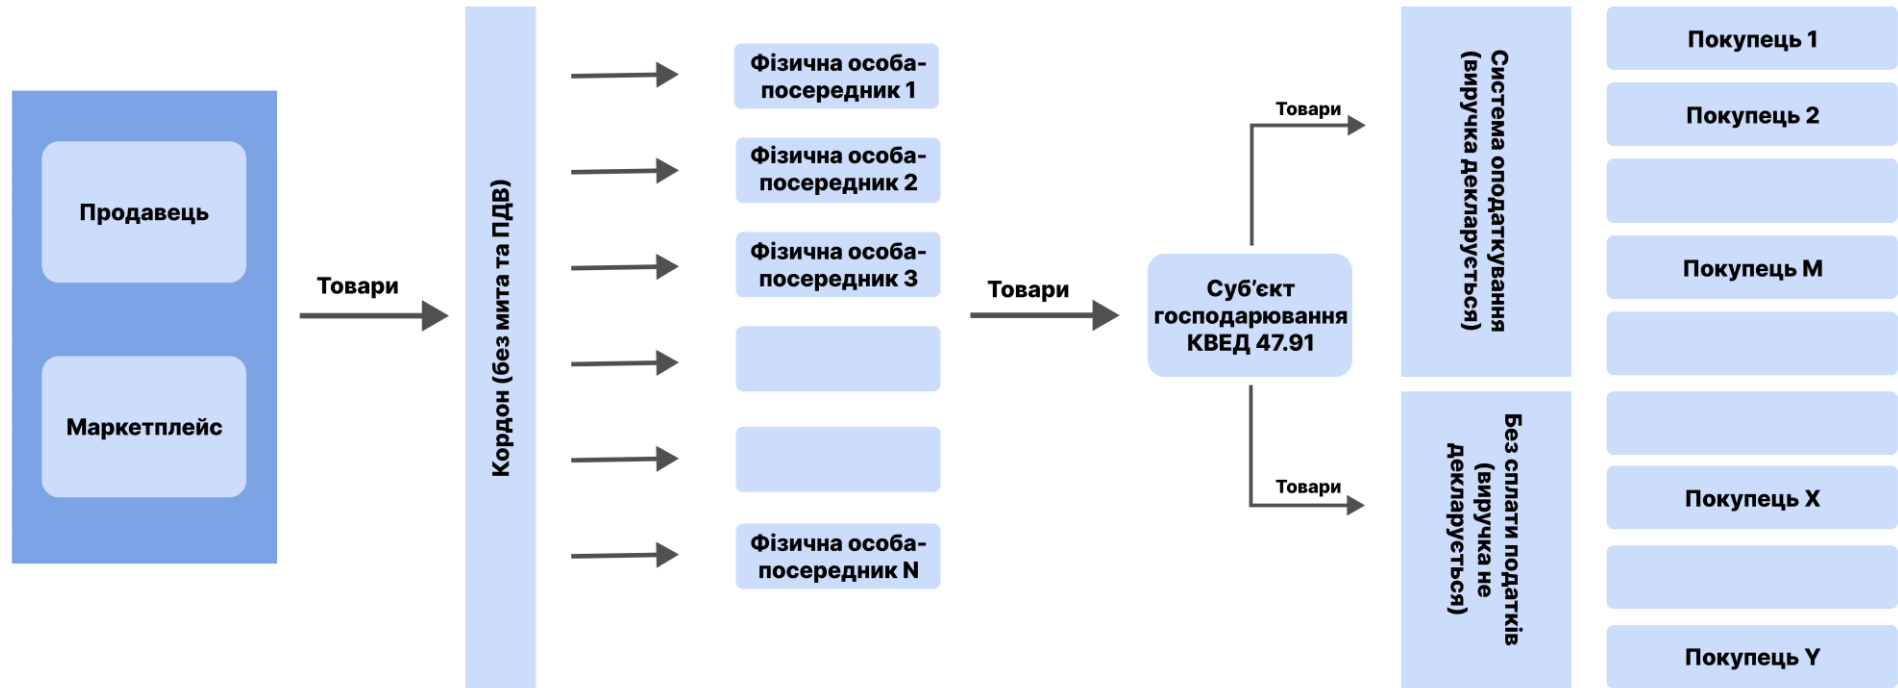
Продавець

Маркетплейс

Товари

Кордон (без мита та ПДВ)

Фізична особа-посередник 1

Фізична особа-посередник 2

Фізична особа-посередник 3

Фізична особа-посередник N

Товари

Суб'єкт господарювання КВЕД 47.91

Товари

Товари

Система оподаткування (виручка декларується)

Без сплати податків (виручка не декларується)

Покупець 1

Покупець 2

Покупець М

Покупець X

Покупець Y